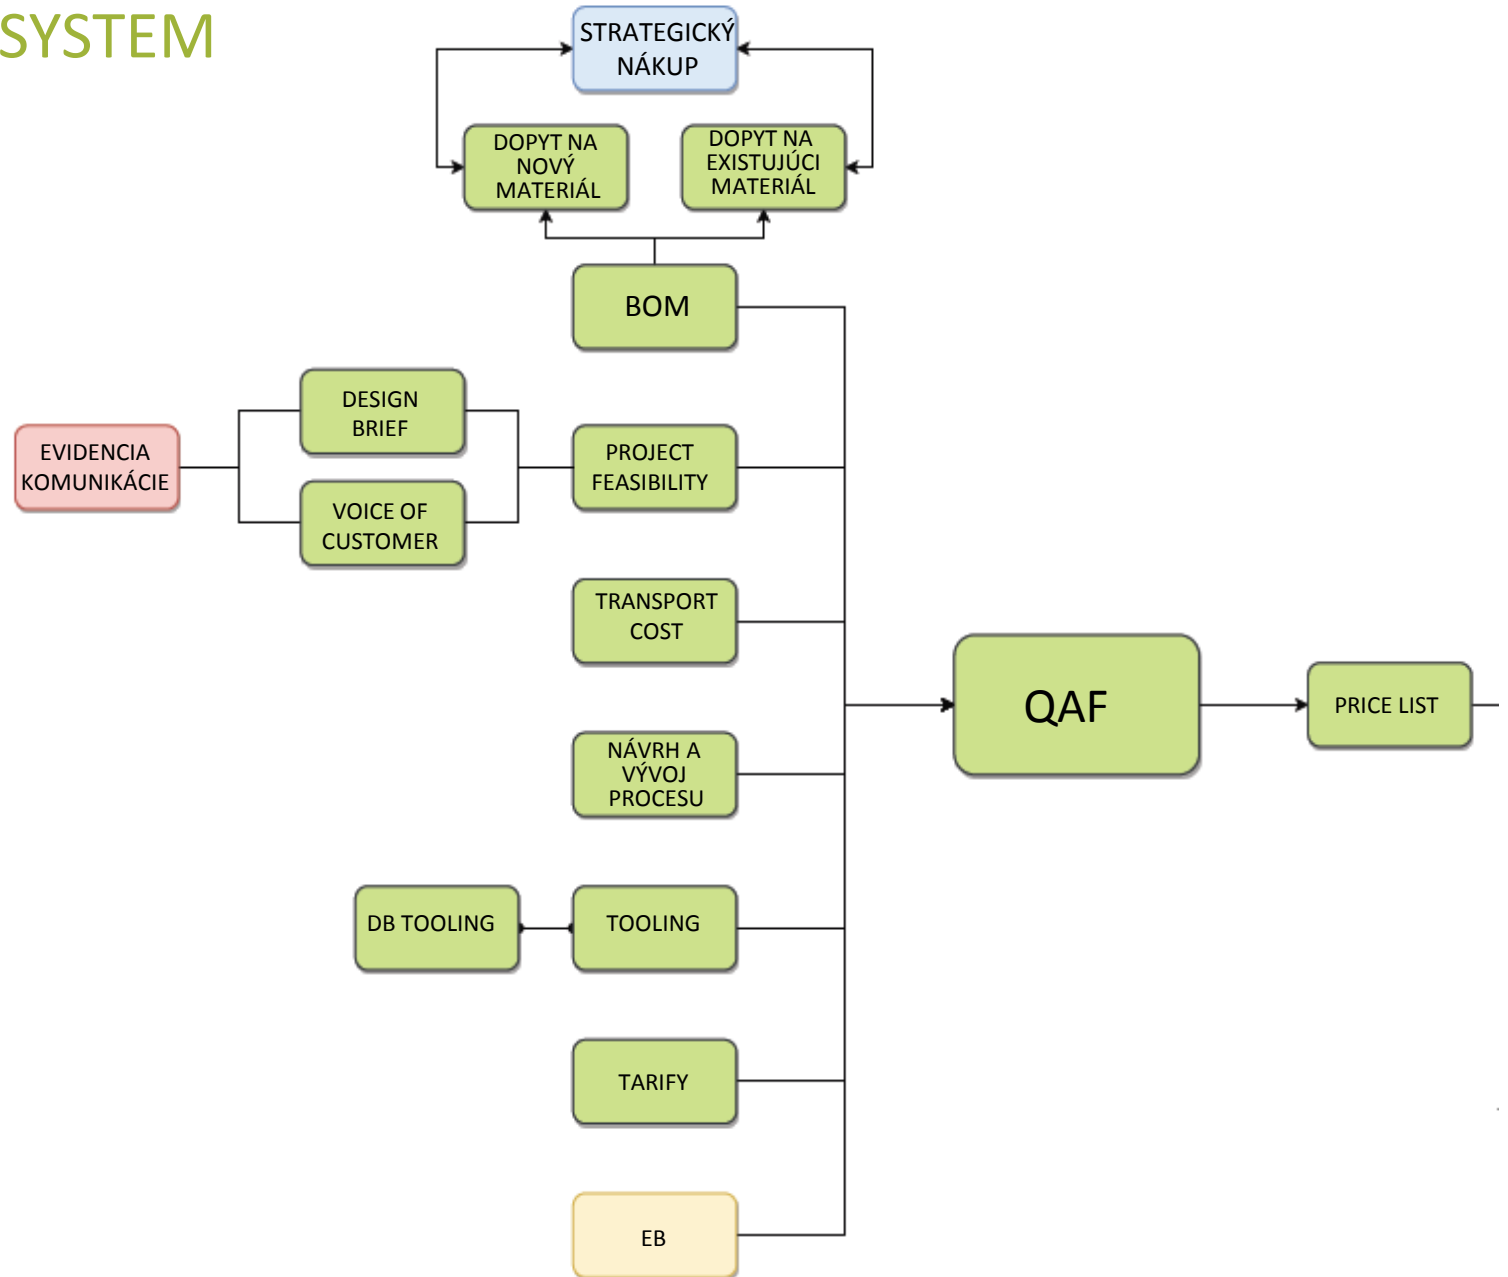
SYSTEM

STRATEGICKÝ NÁKUP

DOPYT NA NOVÝ MATERIÁL

DOPYT NA EXISTUJÚCI MATERIÁL

BOM

EVIDENCIA KOMUNIKÁCIE

DESIGN BRIEF

VOICE OF CUSTOMER

PROJECT FEASIBILITY

TRANSPORT COST

QAF

PRICE LIST

NÁVRH A VÝVOJ PROCESU

DB TOOLING

TOOLING

TARIFY

EB